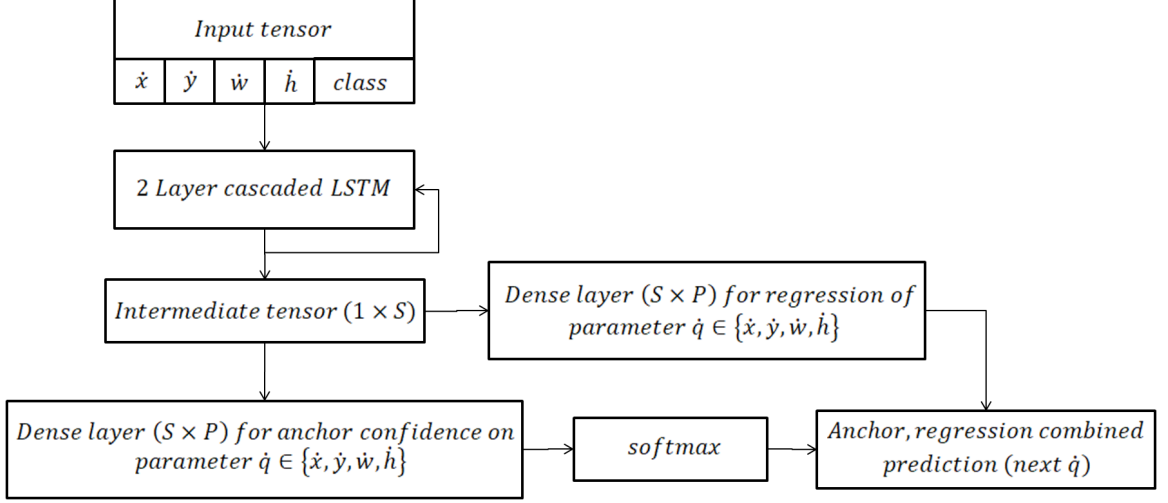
$Input\ tensor$

| $\dot{x}$ | $\dot{y}$ | $\dot{w}$ | $\dot{h}$ | $class$ |
|---|---|---|---|---|

$2\ Layer\ cascaded\ LSTM$

$Intermediate\ tensor\ (1 \times S)$

$Dense\ layer\ (S \times P)\ for\ regression\ of\ parameter\ \dot{q} \in \{\dot{x}, \dot{y}, \dot{w}, \dot{h}\}$

$Dense\ layer\ (S \times P)\ for\ anchor\ confidence\ on\ parameter\ \dot{q} \in \{\dot{x}, \dot{y}, \dot{w}, \dot{h}\}$

$softmax$

$Anchor, regression\ combined\ prediction\ (next\ \dot{q})$